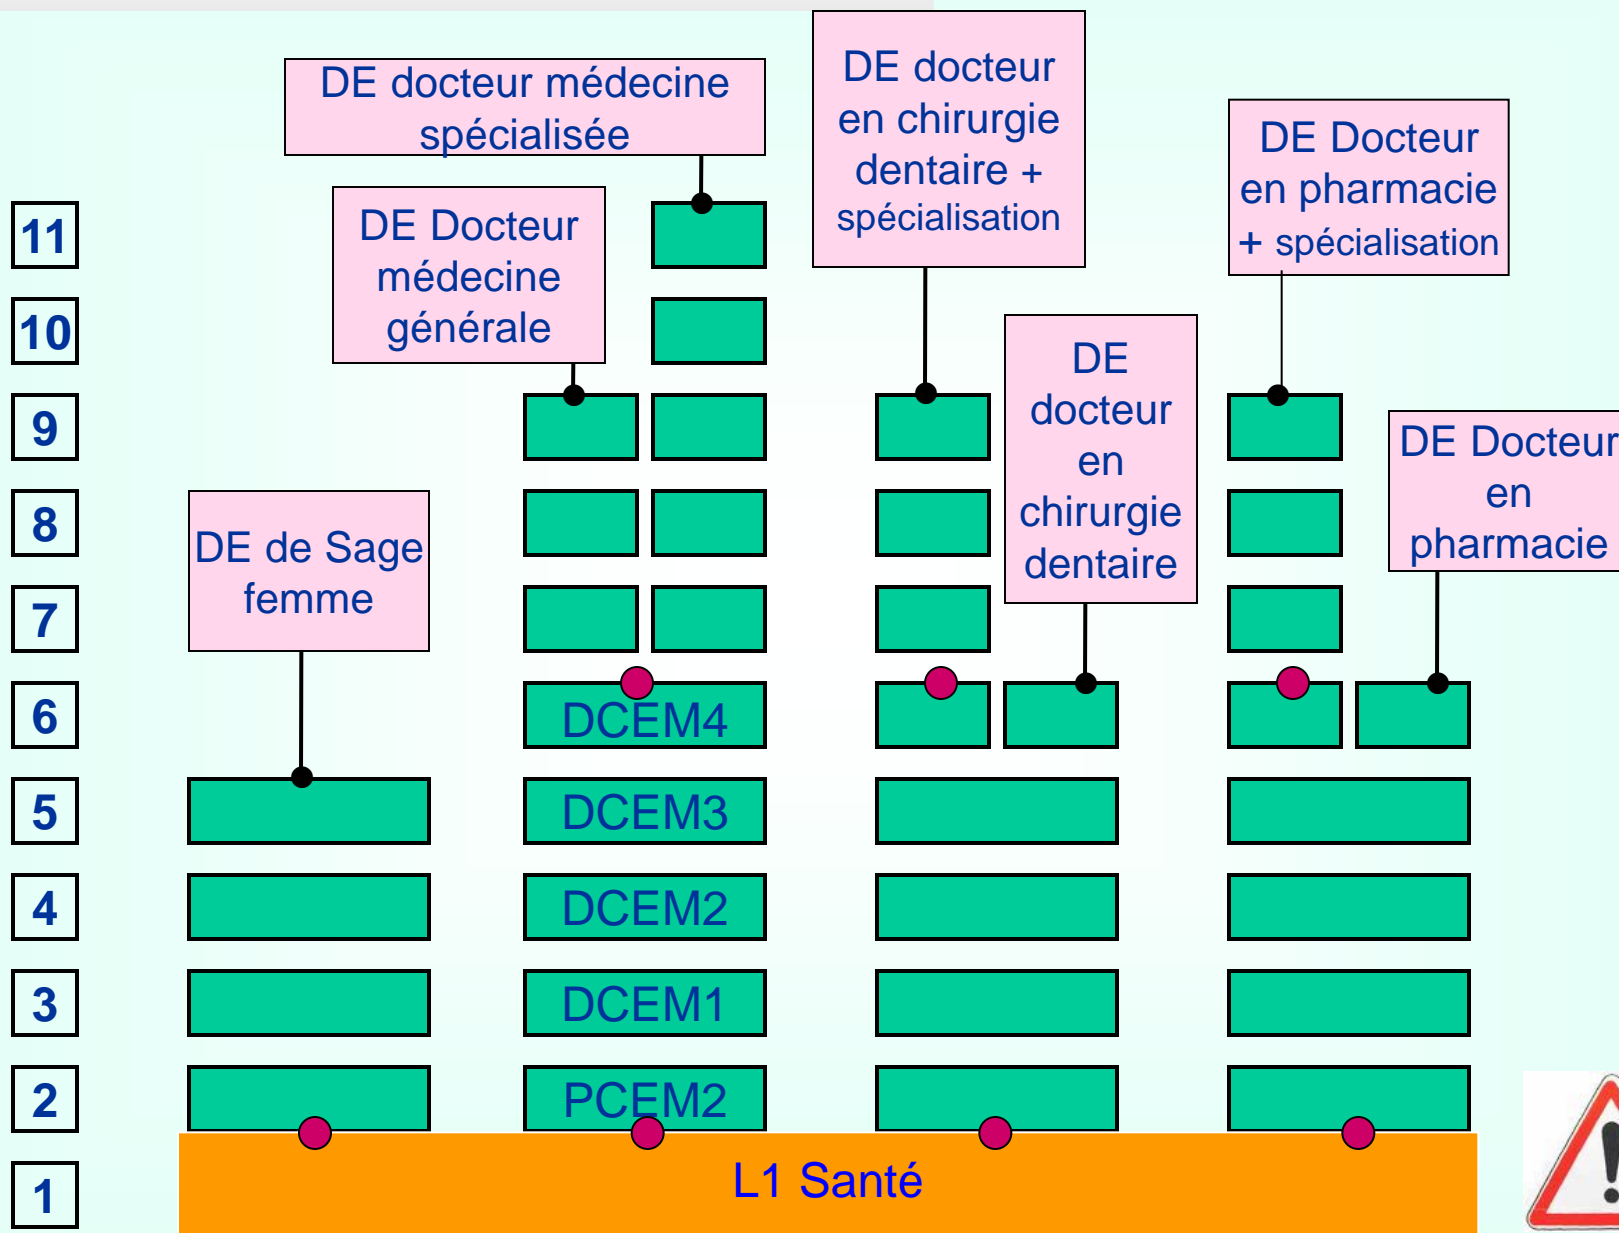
DE docteur médecine spécialisée

DE Docteur médecine générale

DE docteur en chirurgie dentaire + spécialisation

DE Docteur en pharmacie + spécialisation

DE docteur en chirurgie dentaire

DE Docteur en pharmacie

DE de Sage femme

11
10
9
8
7
6
5
4
3
2
1

DCEM4
DCEM3
DCEM2
DCEM1
PCEM2

L1 Santé